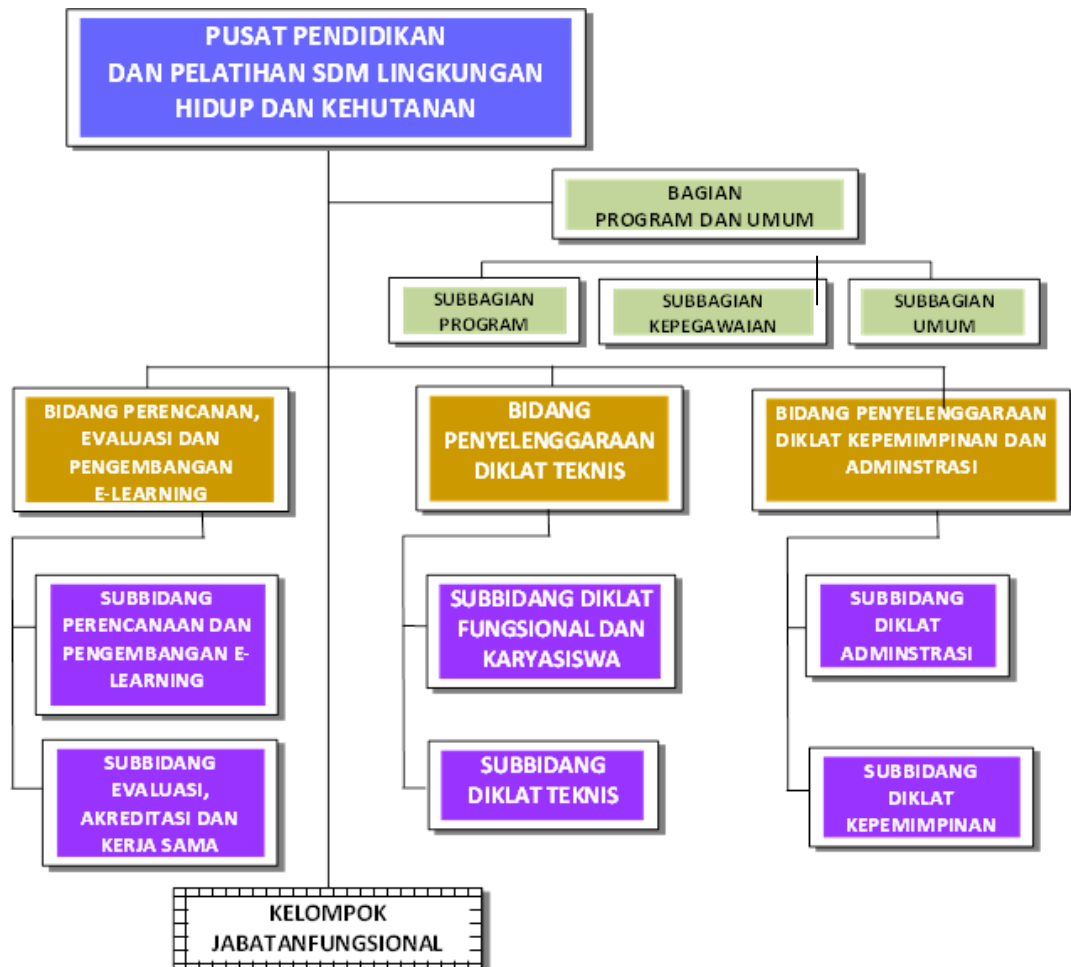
PUSAT PENDIDIKAN DAN PELATIHAN SDM LINGKUNGAN HIDUP DAN KEHUTANAN

BAGIAN PROGRAM DAN UMUM

SUBBAGIAN PROGRAM

SUBBAGIAN KEPEGAWAIAN

SUBBAGIAN UMUM

BIDANG PERENCANAN, EVALUASI DAN PENGEMBANGAN E-LEARNING

BIDANG PENYELENGGARAAN DIKLAT TEKNIS

BIDANG PENYELENGGARAAN DIKLAT KEPEMIMPINAN DAN ADMINSTRASI

SUBBIDANG PERENCANAAN DAN PENGEMBANGAN E-LEARNING

SUBBIDANG EVALUASI, AKREDITASI DAN KERJA SAMA

SUBBIDANG DIKLAT FUNGSIONAL DAN KARYASISWA

SUBBIDANG DIKLAT TEKNIS

SUBBIDANG DIKLAT ADMINSTRASI

SUBBIDANG DIKLAT KEPEMIMPINAN

KELOMPOK JABATANFUNGSIONAL